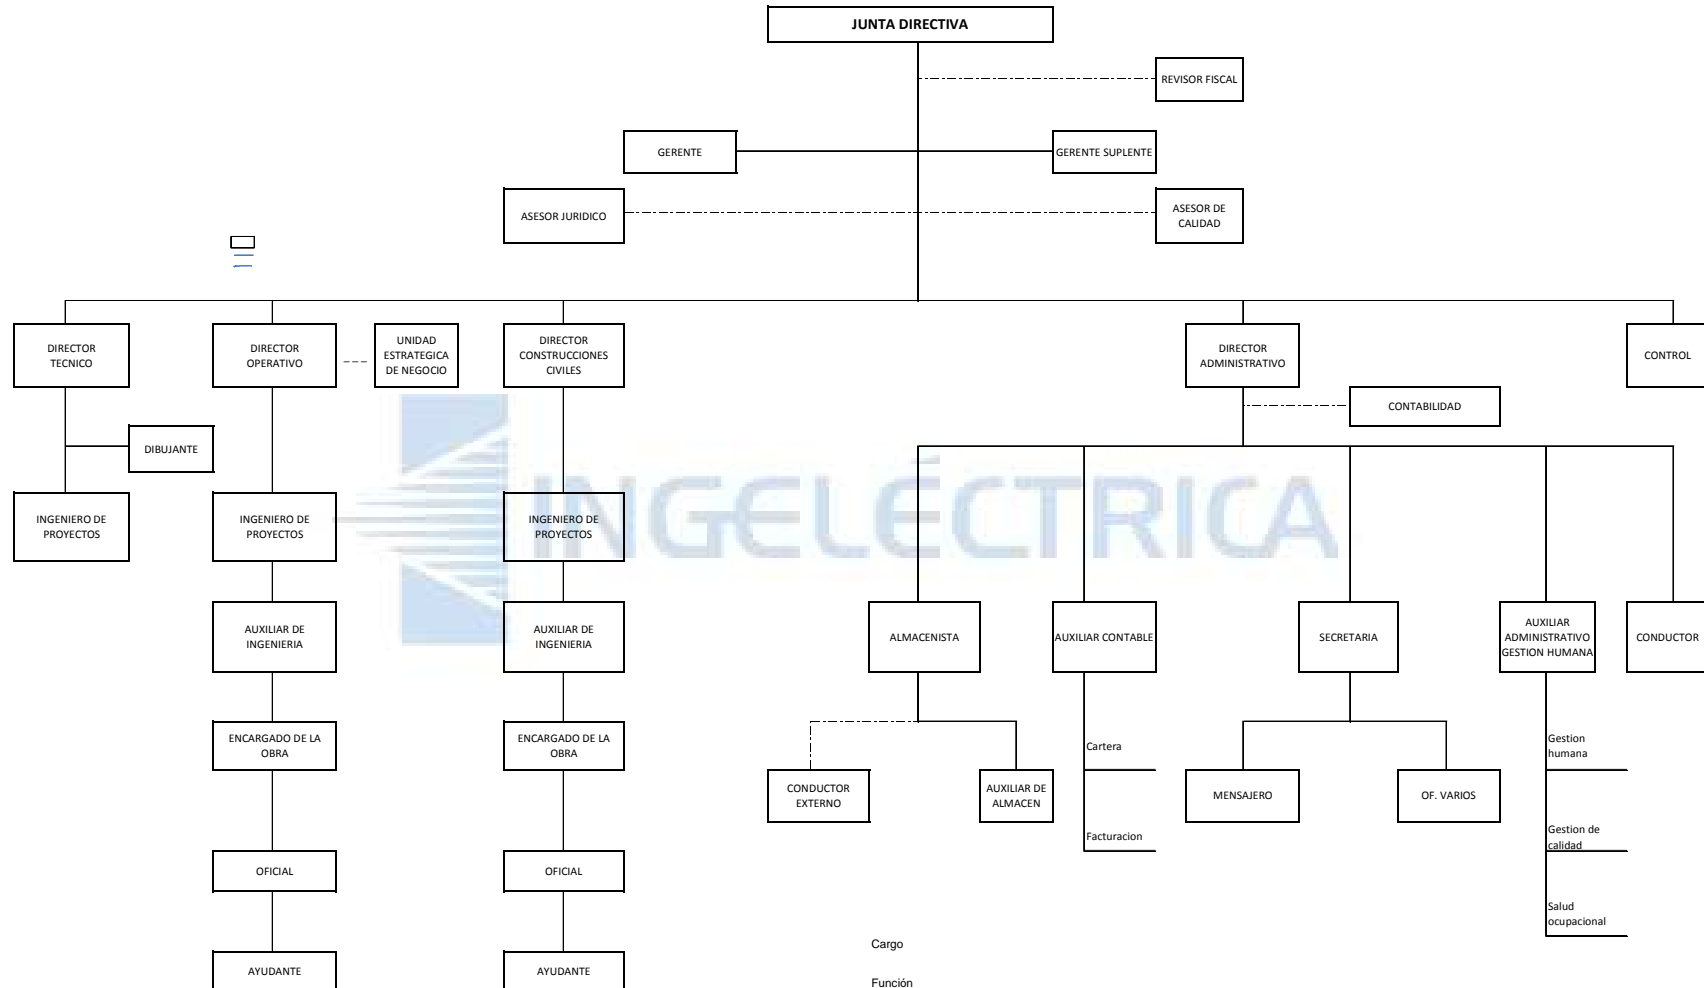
JUNTA DIRECTIVA

REVISOR FISCAL

GERENTE

GERENTE SUPLENTE

ASESOR JURIDICO

ASESOR DE CALIDAD

DIRECTOR TECNICO

DIRECTOR OPERATIVO

UNIDAD ESTRATEGICA DE NEGOCIO

DIRECTOR CONSTRUCCIONES CIVILES

DIRECTOR ADMINISTRATIVO

CONTROL

CONTABILIDAD

DIBUJANTE

INGENIERO DE PROYECTOS

INGENIERO DE PROYECTOS

INGENIERO DE PROYECTOS

INGELÉCTRICA

AUXILIAR DE INGENIERIA

AUXILIAR DE INGENIERIA

ALMACENISTA

AUXILIAR CONTABLE

SECRETARIA

AUXILIAR ADMINISTRATIVO GESTION HUMANA

CONDUCTOR

ENCARGADO DE LA OBRA

ENCARGADO DE LA OBRA

Cartera

Gestion humana

CONDUCTOR EXTERNO

AUXILIAR DE ALMACEN

MENSAJERO

OF. VARIOS

Facturacion

Gestion de calidad

OFICIAL

OFICIAL

Salud ocupacional

Cargo

AYUDANTE

AYUDANTE

Función